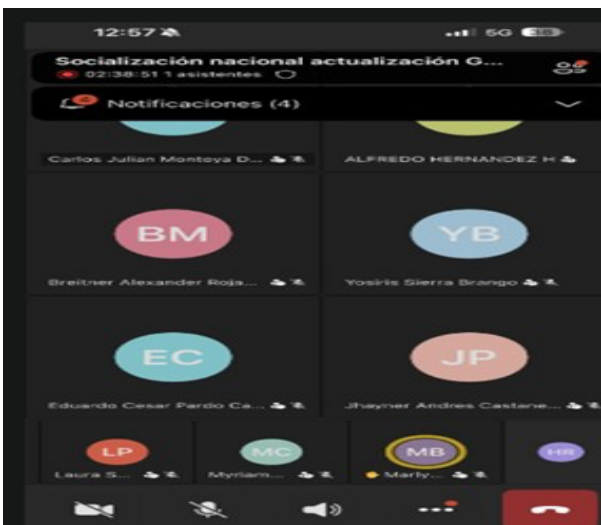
12:57

5G 38

Socialización nacional actualización G...

02:38:51 1 asistentes

Notificaciones (4)

Carlos Julian Montoya D...

ALFREDO HERNANDEZ H

BM

Breitner Alexander Roja...

YB

Yosiris Sierra Brango

EC

Eduardo Cesar Pardo Ca...

JP

Jhayner Andres Castane...

LP

Laura S...

MC

Myriam...

MB

Marly...

HR